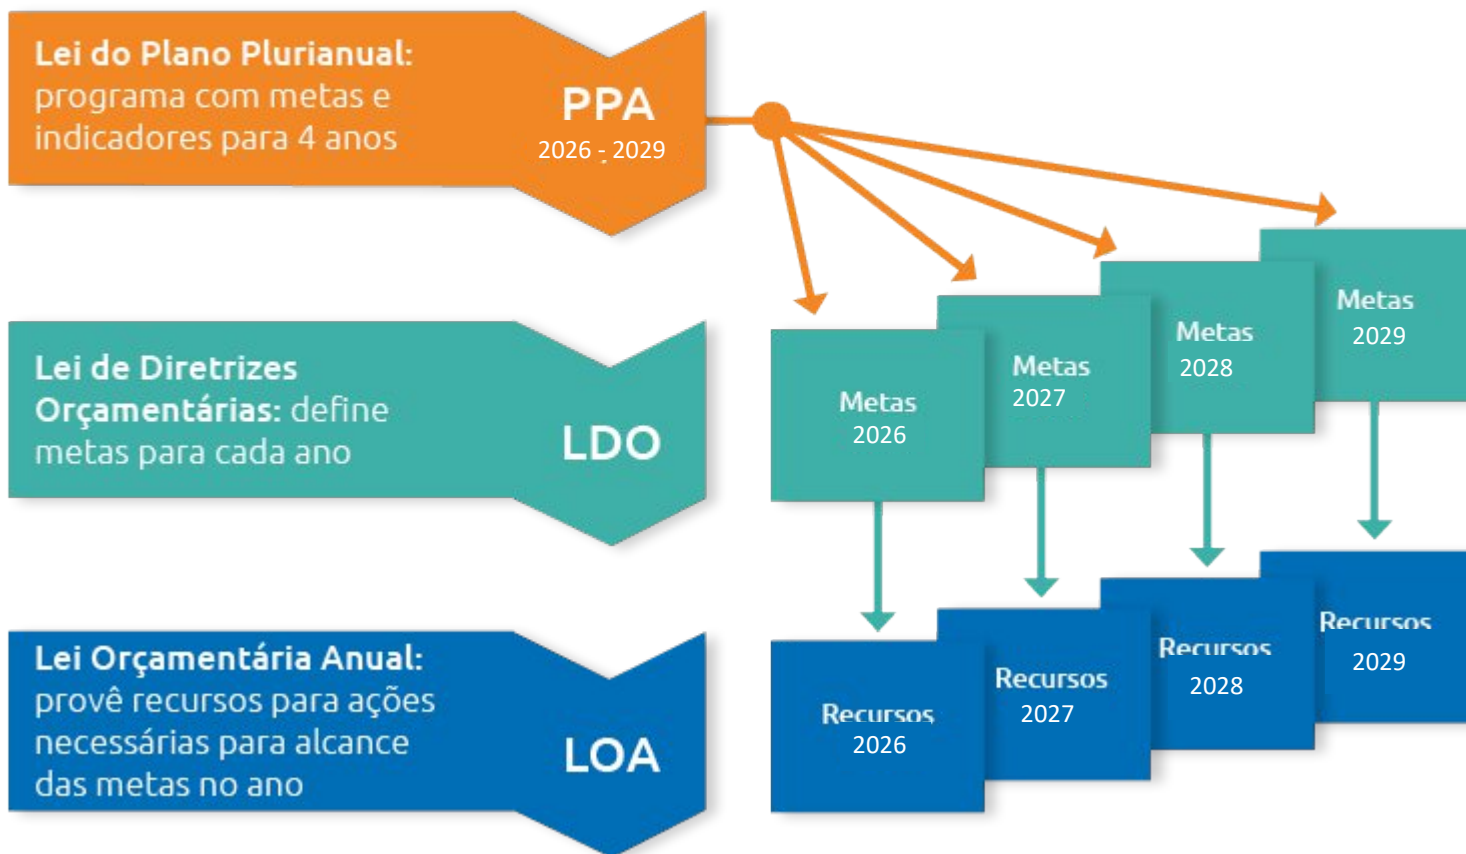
Lei do Plano Plurianual: programa com metas e indicadores para 4 anos

PPA
2026 - 2029

Lei de Diretrizes Orçamentárias: define metas para cada ano

LDO

Lei Orçamentária Anual: provê recursos para ações necessárias para alcance das metas no ano

LOA

Metas 2026

Metas 2027

Metas 2028

Metas 2029

Recursos 2026

Recursos 2027

Recursos 2028

Recursos 2029